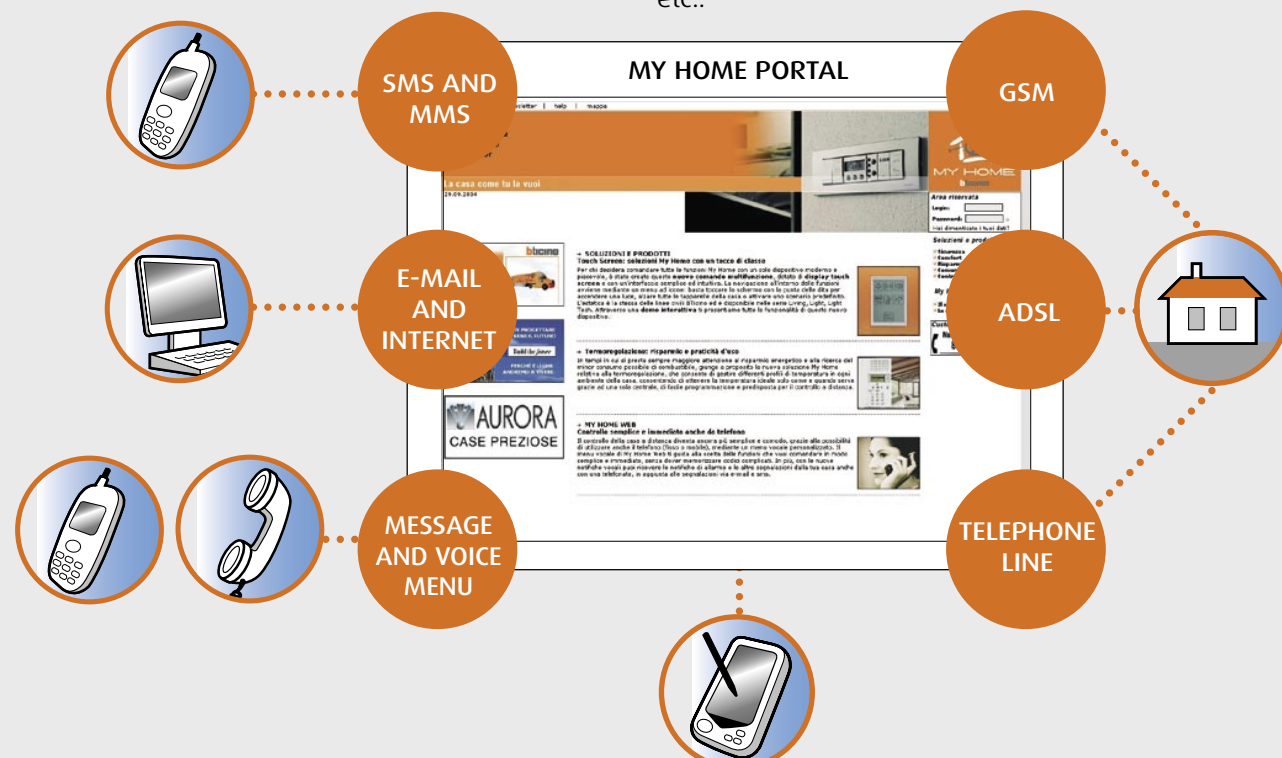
etc..

MY HOME PORTAL

SMS AND MMS

GSM

E-MAIL AND INTERNET

ADSL

MESSAGE AND VOICE MENU

TELEPHONE LINE

newsletter | help | mappa

La casa come tu la vuoi
29.09.2004

MY HOME
bticino

Area riservata
Login:
Password:
Hai dimenticato i tuoi dati?

Selezioni e prodotti

bticino

AURORA
CASE PREZIOSE

→ SOLUZIONI E PRODOTTI
Touch Screen: soluzioni My Home con un tocco di classe

→ Termoregolazione: risparmio e praticità d'uso

→ MY HOME WEB
Controllo semplice e immediato anche da telefono

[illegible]